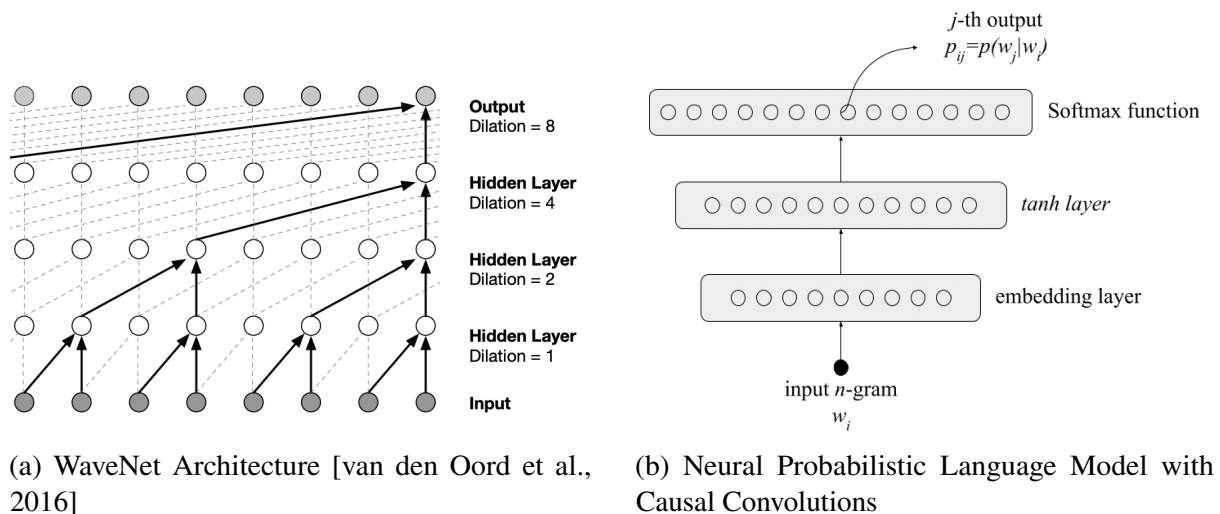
Output
Dilation = 8

Hidden Layer
Dilation = 4

Hidden Layer
Dilation = 2

Hidden Layer
Dilation = 1

Input

$j$-th output
$p_{ij}=p(w_j|w_i)$

Softmax function

tanh layer

embedding layer

input $n$-gram
$w_i$

(a) WaveNet Architecture [van den Oord et al., 2016]

(b) Neural Probabilistic Language Model with Causal Convolutions